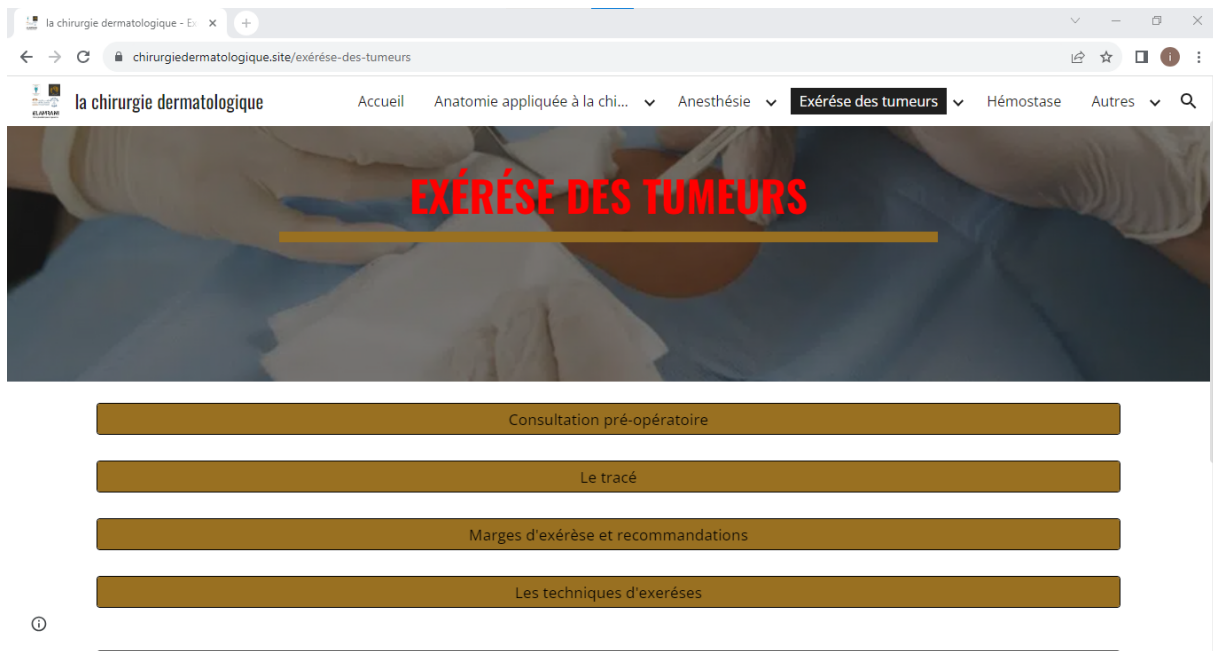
la chirurgie dermatologique - Ex ×

chirurgiedermatologique.site/exérése-des-tumeurs

la chirurgie dermatologique

Accueil Anatomie appliquée à la chi... Anesthésie Exérése des tumeurs Hémostase Autres

EXÉRÉSE DES TUMEURS

Consultation pré-opératoire

Le tracé

Marges d'exérèse et recommandations

Les techniques d'exeréses